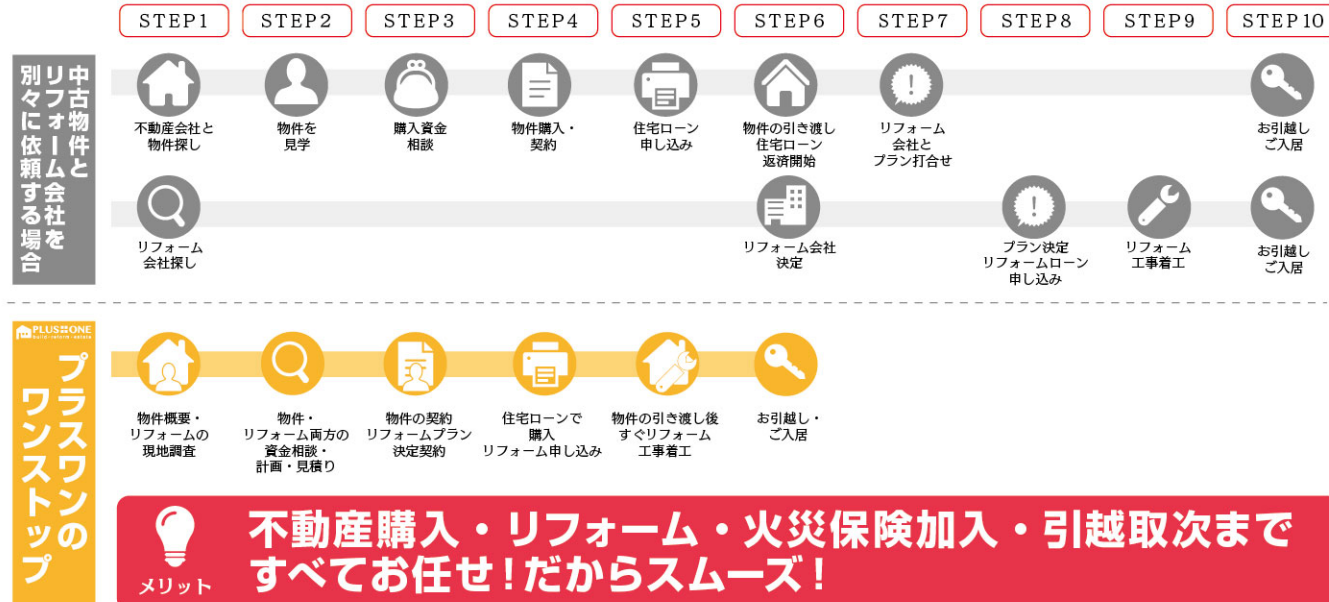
STEP1 STEP2 STEP3 STEP4 STEP5 STEP6 STEP7 STEP8 STEP9 STEP10

中古物件とリフォーム会社を別々に依頼する場合

不動産会社と物件探し

物件を見学

購入資金相談

物件購入・契約

住宅ローン申し込み

物件の引き渡し住宅ローン返済開始

リフォーム会社とプラン打合せ

お引越しご入居

リフォーム会社探し

リフォーム会社決定

プラン決定リフォームローン申し込み

リフォーム工事着工

お引越しご入居

PLUS ONE

プラスワンのワンストップ

物件概要・リフォームの現地調査

物件・リフォーム両方の資金相談・計画・見積り

物件の契約リフォームプラン決定契約

住宅ローンで購入リフォーム申し込み

物件の引き渡し後すぐリフォーム工事着工

お引越し・ご入居

メリット

不動産購入・リフォーム・火災保険加入・引越取次まですべてお任せ!だからスムーズ!